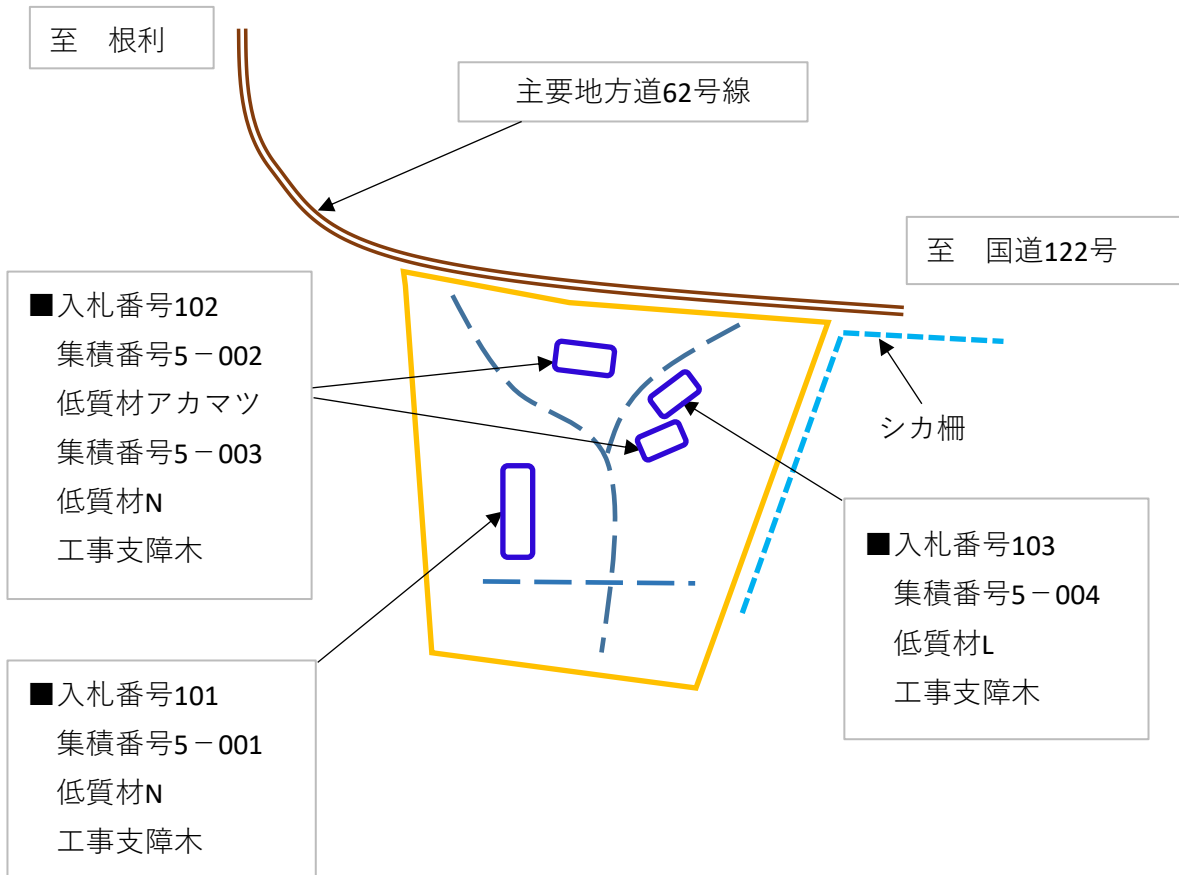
至　根利

主要地方道62号線

至　国道122号

■入札番号102
集積番号5－002
低質材アカマツ
集積番号5－003
低質材N
工事支障木

シカ柵

■入札番号103
集積番号5－004
低質材L
工事支障木

■入札番号101
集積番号5－001
低質材N
工事支障木